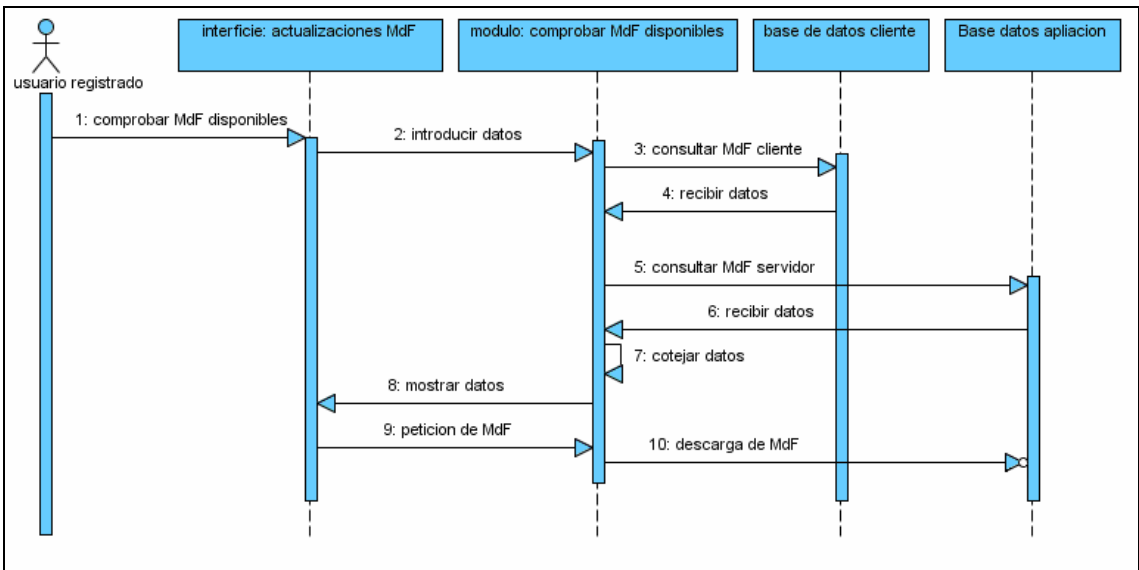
usuario registrado

interficie: actualizaciones MdF

modulo: comprobar MdF disponibles

base de datos cliente

Base datos apliacion

1: comprobar MdF disponibles

2: introducir datos

3: consultar MdF cliente

4: recibir datos

5: consultar MdF servidor

6: recibir datos

7: cotejar datos

8: mostrar datos

9: peticion de MdF

10: descarga de MdF